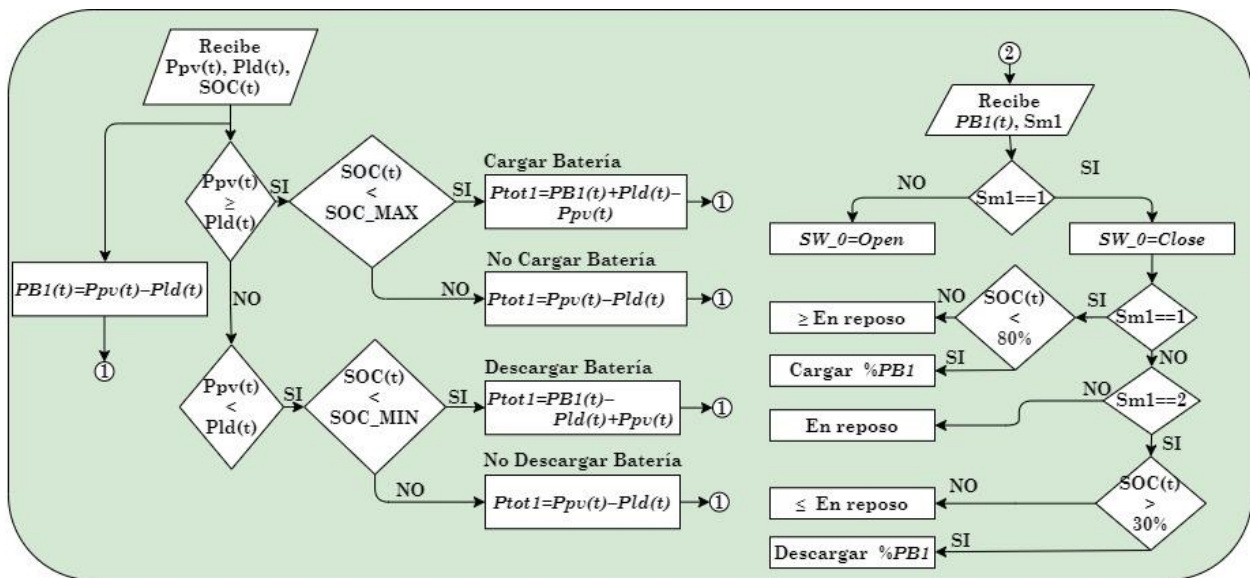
Recibe Ppv(t), Pld(t), SOC(t)

Ppv(t) ≥ Pld(t)

SI

SOC(t) < SOC_MAX

SI

Cargar Batería

Ptot1=PB1(t)+Pld(t)−Ppv(t)

①

NO

No Cargar Batería

Ptot1=Ppv(t)−Pld(t)

①

PB1(t)=Ppv(t)−Pld(t)

①

NO

Ppv(t) < Pld(t)

SI

SOC(t) < SOC_MIN

SI

Descargar Batería

Ptot1=PB1(t)−Pld(t)+Ppv(t)

①

NO

No Descargar Batería

Ptot1=Ppv(t)−Pld(t)

①

②

Recibe PB1(t), Sm1

Sm1==1

NO

SW_0=Open

SI

SW_0=Close

Sm1==1

SI

SOC(t) < 80%

NO

≥ En reposo

SI

Cargar %PB1

NO

Sm1==2

NO

En reposo

SI

SOC(t) > 30%

NO

≤ En reposo

SI

Descargar %PB1